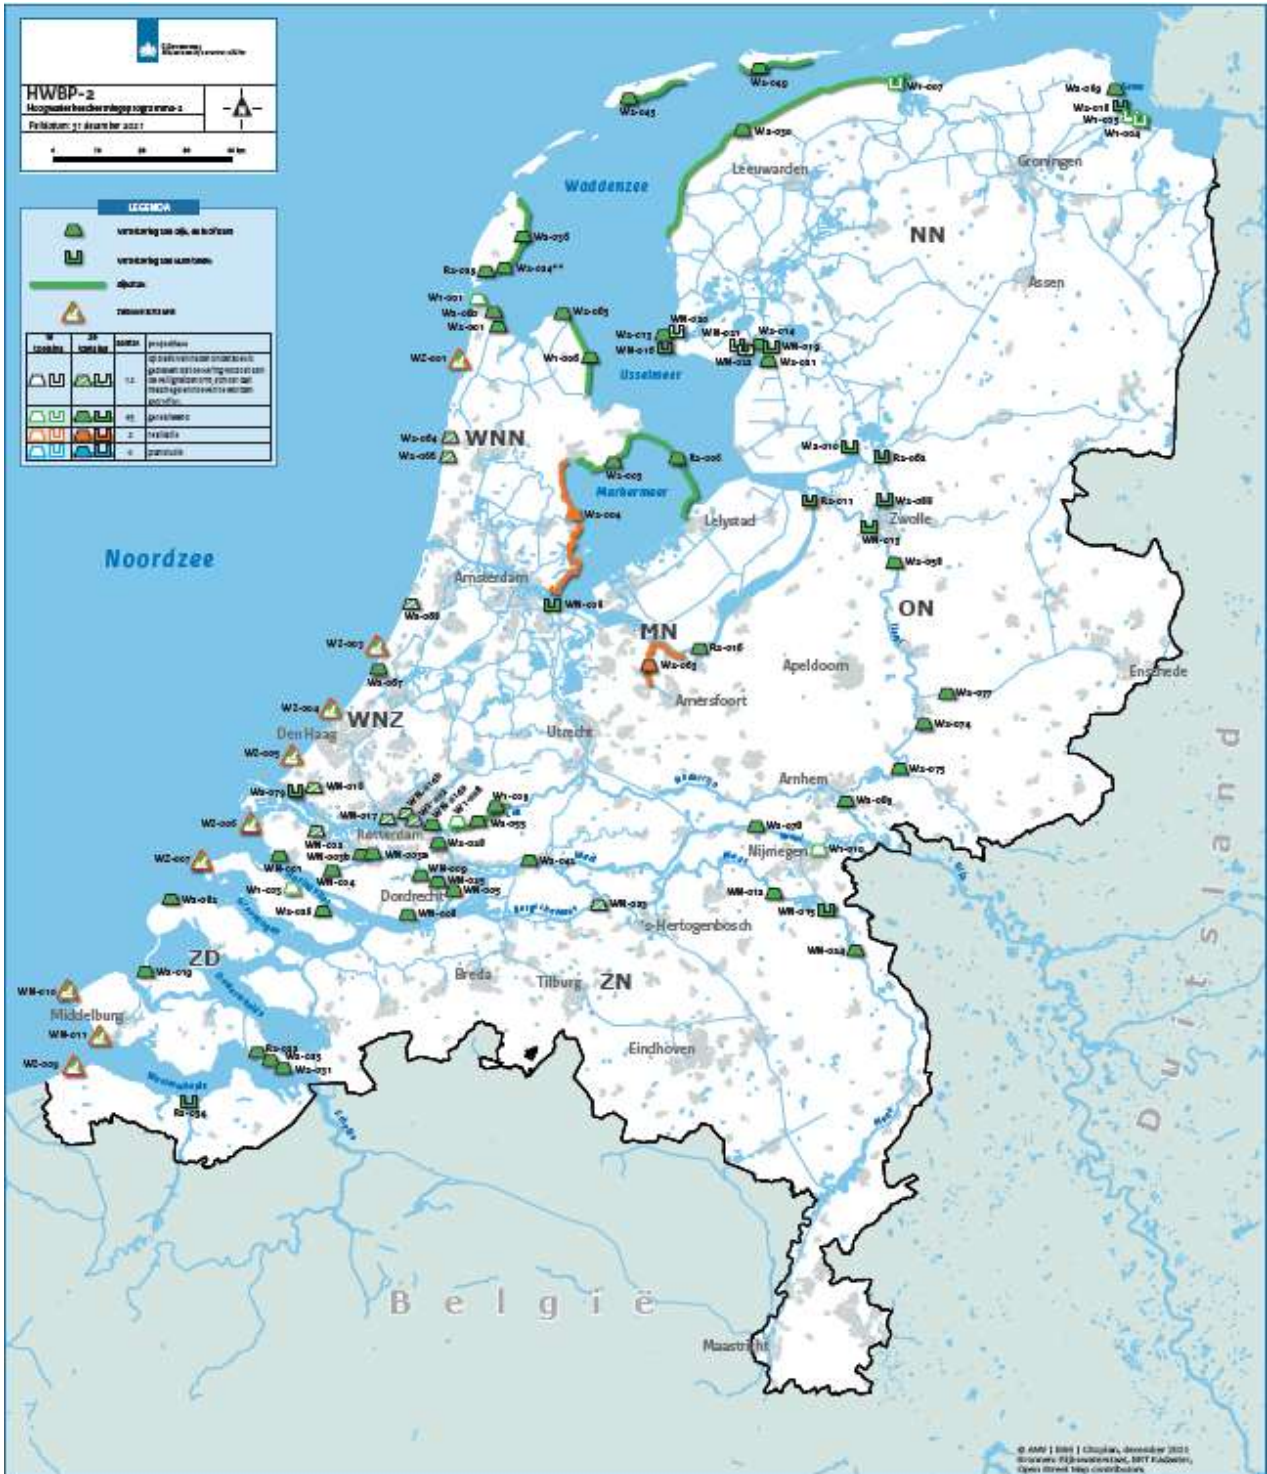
Rijkswaterstaat
Ministerie van Infrastructuur en Milieu

HWBP-2
Hoogwaterbeschermingsprogramma-2
Peildatum: 31 december 2021

LEGENDA
versterking van dijk, duin of dam
versterking van kunstwerk
dijktraject
zeewering

| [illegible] | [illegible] | aantal | projectfase |
|---|---|---|---|
| | | 12 | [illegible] |
| | | 65 | gerealiseerd |
| | | 2 | realisatie |
| | | 0 | planstudie |

Waddenzee
Noordzee
IJsselmeer
Markermeer
NN
WNN
WNZ
MN
ON
ZD
ZN
Leeuwarden
Groningen
Assen
Lelystad
Zwolle
Amsterdam
Apeldoorn
Amersfoort
Enschede
Den Haag
Utrecht
Arnhem
Rotterdam
Nijmegen
Dordrecht
's-Hertogenbosch
Breda
Tilburg
Middelburg
Eindhoven
Maastricht
België
Duitsland

W2-045
W2-049
W1-007
W2-030
W2-036
R2-023
W2-024**
W1-001
W2-060
W2-001
W2-063
W1-006
W2-073
WN-016
WN-020
WN-021
W2-014
WN-019
WN-022
W2-021
WZ-001
W2-084
W2-066
W2-003
R2-006
W2-004
W2-010
R2-082
R2-011
W2-088
WN-013
W2-058
WN-018
W2-068
WZ-003
W2-067
R2-016
W2-065
W2-077
WZ-004
W2-074
WZ-005
W2-075
W2-079
WN-018
WN-017
W1-009
W2-055
W2-083
WZ-006
WN-032
W2-078
WN-010
WZ-007
WN-031
WN-003b
W2-041
WN-009
WN-035
WN-005
WN-004
W2-082
W1-003
W2-028
WN-008
WN-023
WN-012
WN-015
WN-024
W2-019
WN-010
WN-011
WZ-009
R2-032
W2-025
W2-051
R2-054
W2-069
W2-018
W1-025
W1-004

© AMV | DBN | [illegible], december 2021
Bronnen: Rijkswaterstaat, BRT Kadaster, Open Street Map contributors